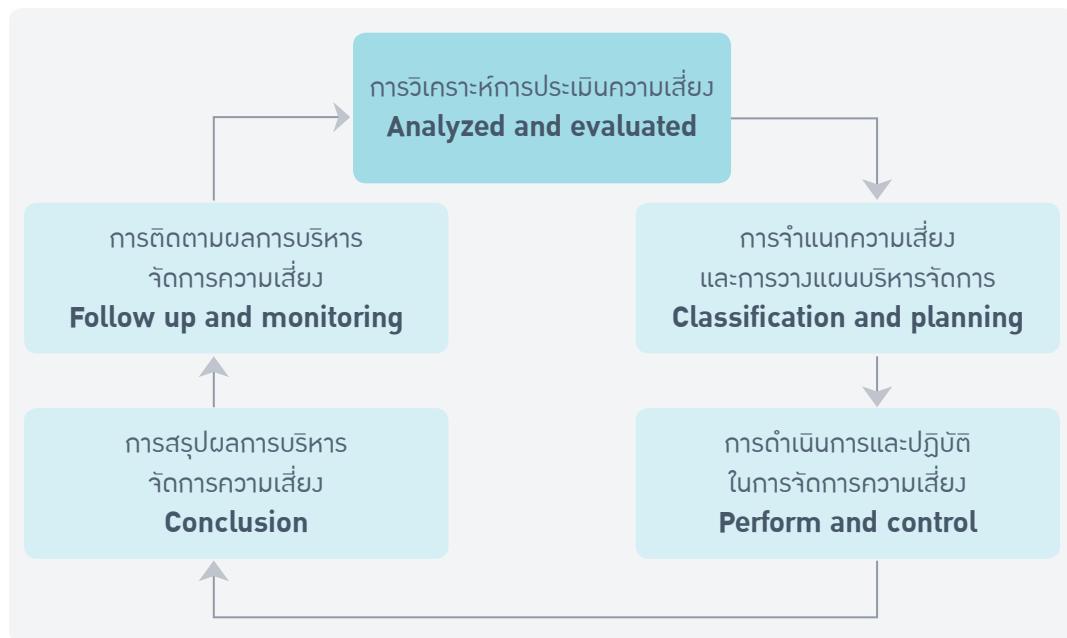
การวิเคราะห์การประเมินความเสี่ยง
**Analyzed and evaluated**

การจำแนกความเสี่ยง
และการวางแผนบริหารจัดการ
**Classification and planning**

การดำเนินการและปฏิบัติ
ในการจัดการความเสี่ยง
**Perform and control**

การสรุปผลการบริหาร
จัดการความเสี่ยง
**Conclusion**

การติดตามผลการบริหาร
จัดการความเสี่ยง
**Follow up and monitoring**